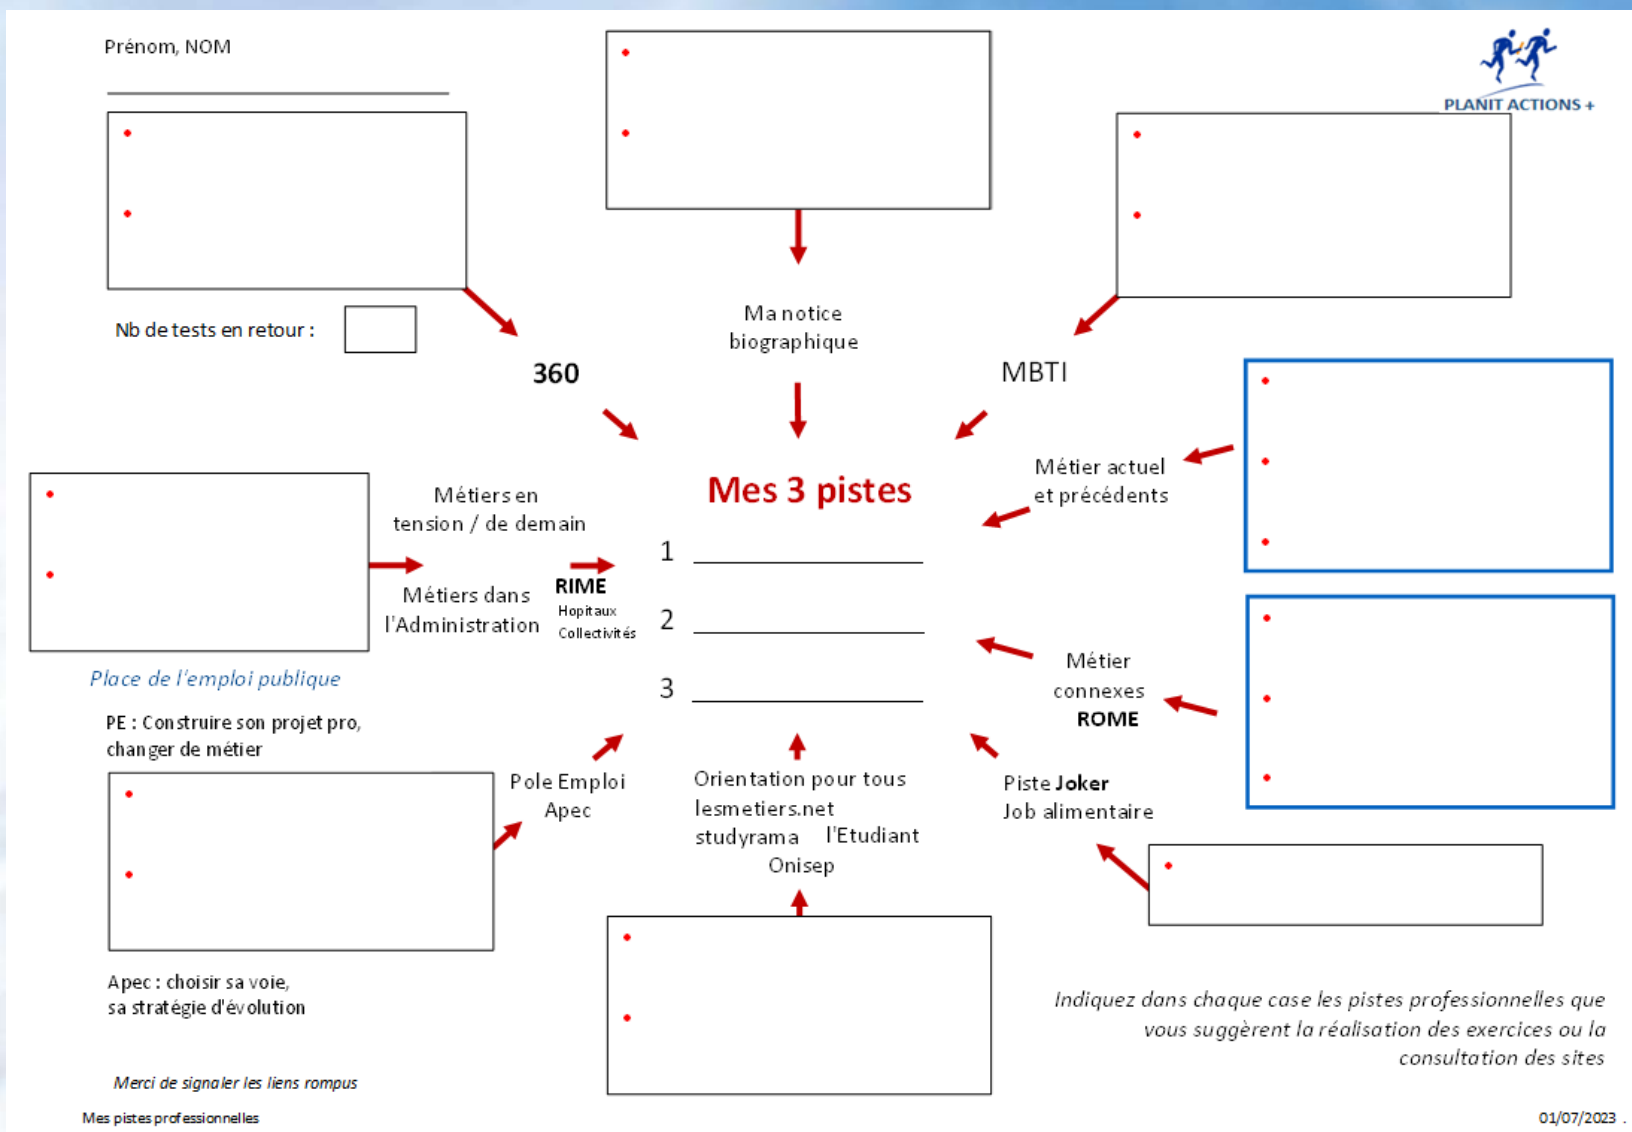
Prénom, NOM

PLANIT ACTIONS +

Nb de tests en retour :

360

Ma notice biographique

MBTI

Mes 3 pistes

Métiers en tension / de demain

Métiers dans l'Administration

RIME
Hopitaux
Collectivités

1 
2 
3 

Métier actuel et précédents

Métier connexes
ROME

Place de l'emploi publique

PE : Construire son projet pro, changer de métier

Pole Emploi
Apec

Orientation pour tous
lesmetiers.net
studyrama l'Etudiant
Onisep

Piste Joker
Job alimentaire

Apec : choisir sa voie, sa stratégie d'évolution

Indiquez dans chaque case les pistes professionnelles que vous suggèrent la réalisation des exercices ou la consultation des sites

Merci de signaler les liens rompus

Mes pistes professionnelles

01/07/2023 .